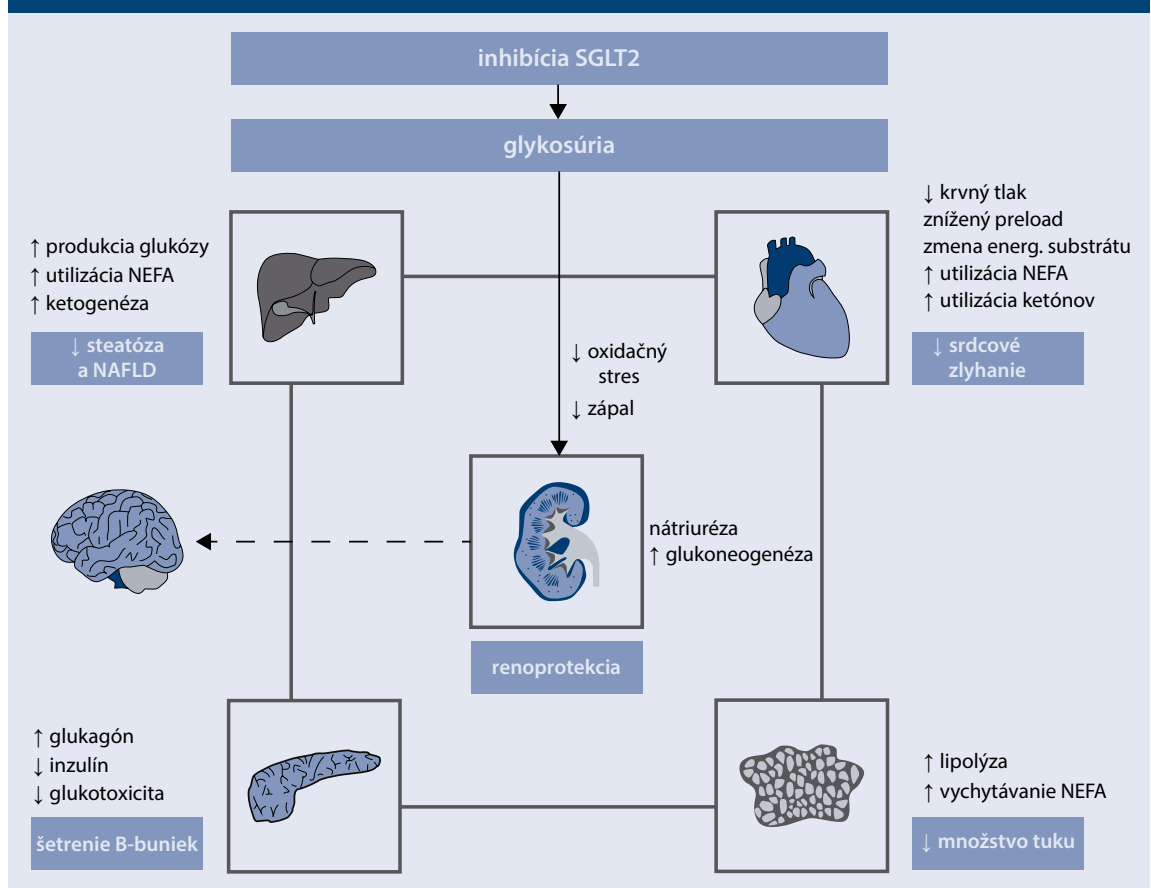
inhibícia SGLT2

glykosúria

↑ produkcia glukózy
↑ utilizácia NEFA
↑ ketogenéza

↓ steatóza a NAFLD

↓ krvný tlak
znížený preload
zmena energ. substrátu
↑ utilizácia NEFA
↑ utilizácia ketónov

↓ srdcové zlyhanie

↓ oxidačný stres
↓ zápal

nátriuréza
↑ glukoneogenéza

renoprotekcia

↑ glukagón
↓ inzulín
↓ glukotoxicita

šetrenie B-buniek

↑ lipolýza
↑ vychytávanie NEFA

↓ množstvo tuku